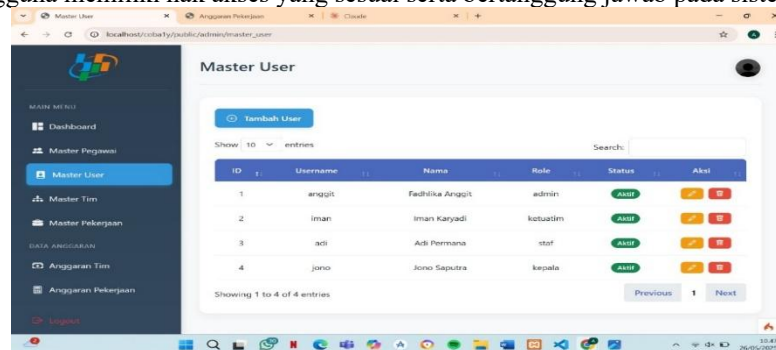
gguna memiliki hak akses yang sesuai serta bertanggung jawab pada siste

Master User | Anggaran Pekerjaan | Claude

localhost/coba1y/public/admin/master_user

Master User

MAIN MENU
Dashboard
Master Pegawai
Master User
Master Tim
Master Pekerjaan
DATA ANGGARAN
Anggaran Tim
Anggaran Pekerjaan
Logout

Tambah User

Show 10 entries

Search:

| ID | Username | Nama | Role | Status | Aksi |
|---|---|---|---|---|---|
| 1 | anggit | Fadhlika Anggit | admin | Aktif | |
| 2 | iman | Iman Karyadi | ketuatim | Aktif | |
| 3 | adi | Adi Permana | staf | Aktif | |
| 4 | jono | Jono Saputra | kepala | Aktif | |

Showing 1 to 4 of 4 entries

Previous 1 Next